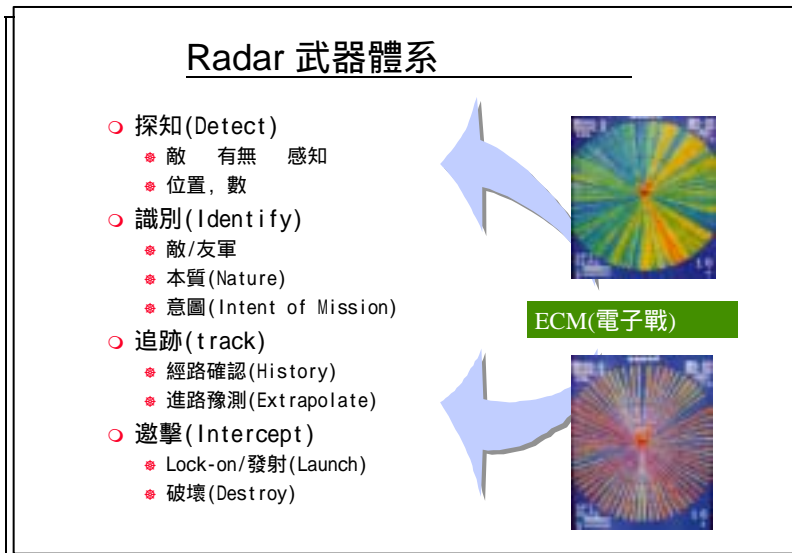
Radar 武器體系

- 探知(Detect)
  - 敵 有無 感知
  - 位置, 數
- 識別(Identify)
  - 敵/友軍
  - 本質(Nature)
  - 意圖(Intent of Mission)
- 追跡(track)
  - 經路確認(History)
  - 進路豫測(Extrapolate)
- 邀擊(Intercept)
  - Lock-on/發射(Launch)
  - 破壞(Destroy)

ECM(電子戰)